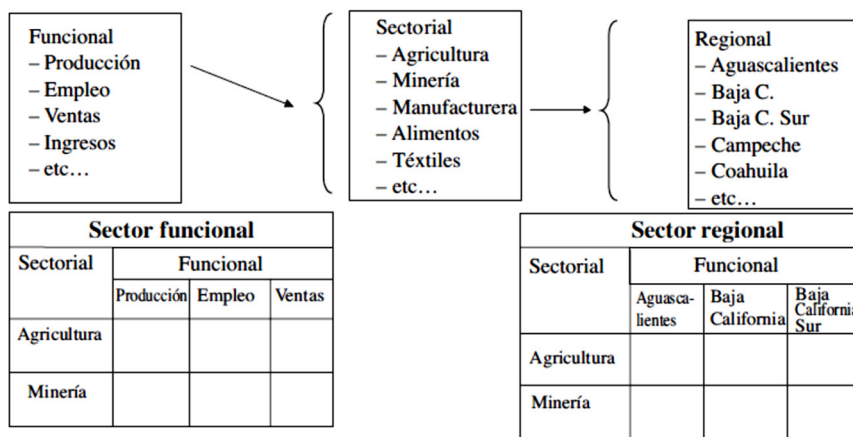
Funcional
– Producción
– Empleo
– Ventas
– Ingresos
– etc…

Sectorial
– Agricultura
– Minería
– Manufacturera
– Alimentos
– Téxtiles
– etc…

Regional
– Aguascalientes
– Baja C.
– Baja C. Sur
– Campeche
– Coahuila
– etc…

**Sector funcional**

| Sectorial | Funcional | | |
|---|---|---|---|
| | Producción | Empleo | Ventas |
| Agricultura | | | |
| Minería | | | |

**Sector regional**

| Sectorial | Funcional | | |
|---|---|---|---|
| | Aguascalientes | Baja California | Baja California Sur |
| Agricultura | | | |
| Minería | | | |